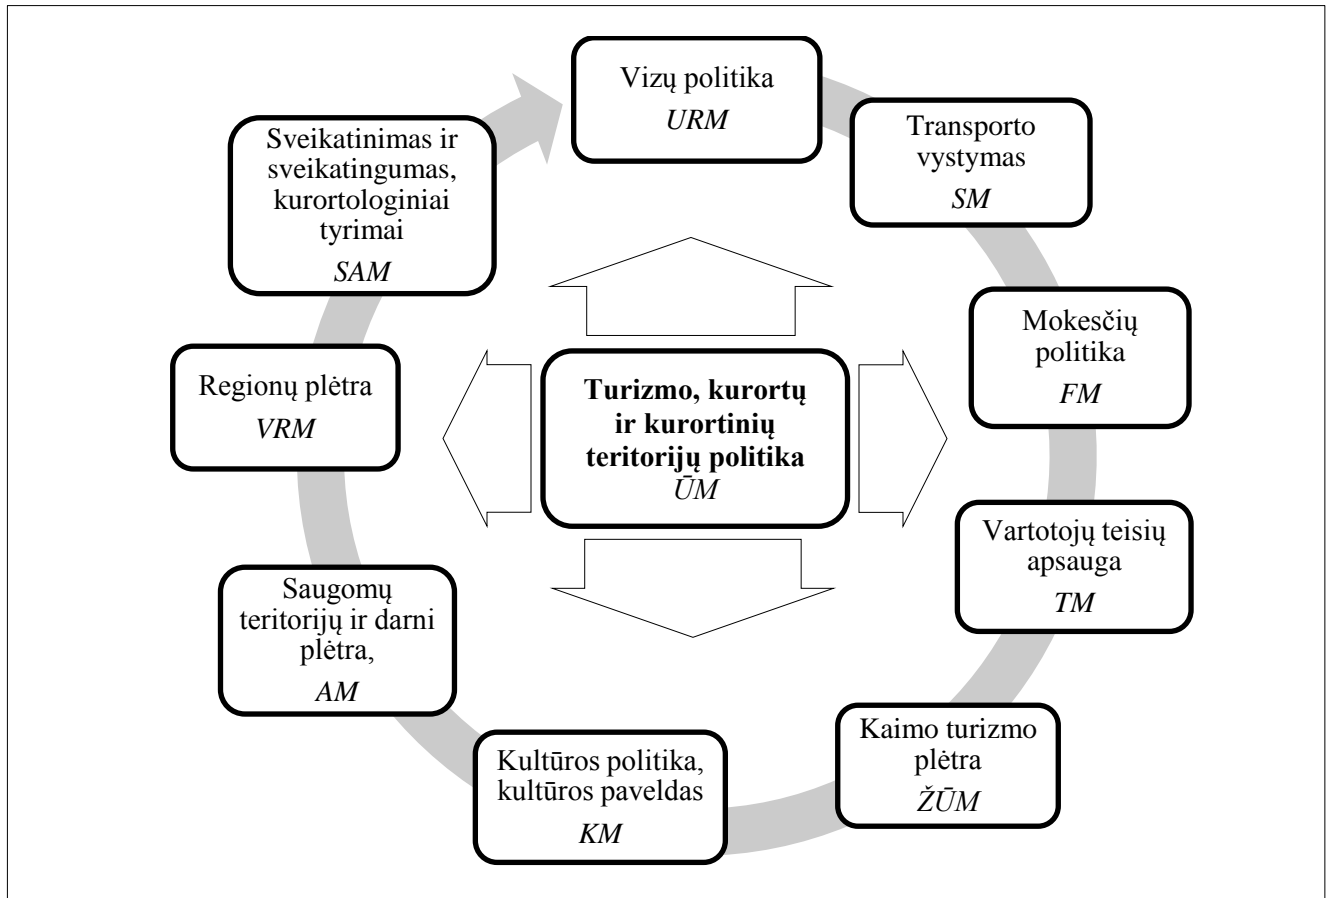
Vizų politika
URM

Transporto vystymas
SM

Mokesčių politika
FM

Vartotojų teisių apsauga
TM

Kaimo turizmo plėtra
ŽŪM

Kultūros politika, kultūros paveldas
KM

Saugomų teritorijų ir darni plėtra,
AM

Regionų plėtra
VRM

Sveikatinimas ir sveikatingumas, kurortologiniai tyrimai
SAM

**Turizmo, kurortų ir kurortinių teritorijų politika**
ŪM